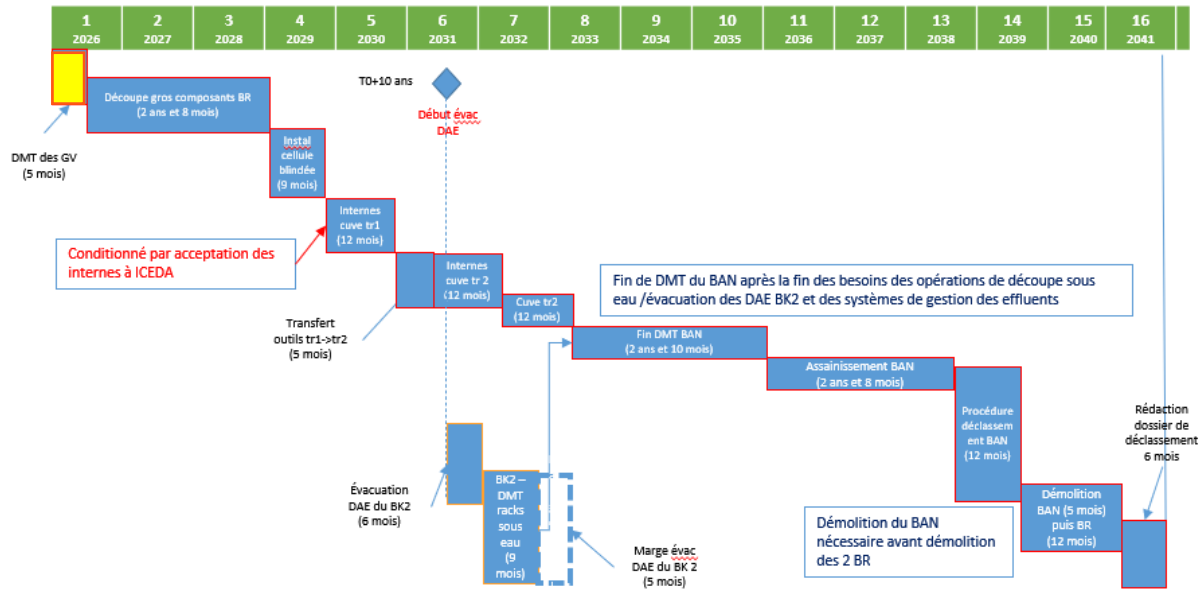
| 1 | 2 | 3 | 4 | 5 | 6 | 7 | 8 | 9 | 10 | 11 | 12 | 13 | 14 | 15 | 16 |
|---|---|---|---|---|---|---|---|---|---|---|---|---|---|---|---|
| 2026 | 2027 | 2028 | 2029 | 2030 | 2031 | 2032 | 2033 | 2034 | 2035 | 2036 | 2037 | 2038 | 2039 | 2040 | 2041 |

T0+10 ans

Début évac DAE

Découpe gros composants BR (2 ans et 8 mois)

DMT des GV (5 mois)

Instal cellule blindée (9 mois)

Internes cuve tr1 (12 mois)

Conditionné par acceptation des internes à ICEDA

Internes cuve tr 2 (12 mois)

Transfert outils tr1->tr2 (5 mois)

Cuve tr2 (12 mois)

Fin de DMT du BAN après la fin des besoins des opérations de découpe sous eau /évacuation des DAE BK2 et des systèmes de gestion des effluents

Fin DMT BAN (2 ans et 10 mois)

Assainissement BAN (2 ans et 8 mois)

Procédure déclassement BAN (12 mois)

Rédaction dossier de déclassement 6 mois

Évacuation DAE du BK2 (6 mois)

BK2 – DMT racks sous eau (9 mois)

Marge évac DAE du BK 2 (5 mois)

Démolition BAN (5 mois) puis BR (12 mois)

Démolition du BAN nécessaire avant démolition des 2 BR